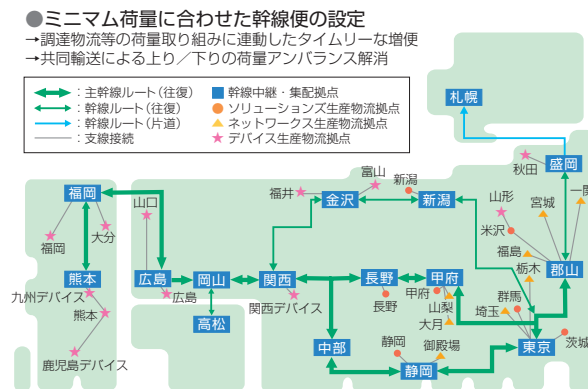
●ミニマム荷量に合わせた幹線便の設定
→調達物流等の荷量取り組みに連動したタイムリーな増便
→共同輸送による上り／下りの荷量アンバランス解消

：主幹線ルート（往復）
：幹線ルート（往復）
：幹線ルート（片道）
：支線接続
■ 幹線中継・集配拠点
● ソリューションズ生産物流拠点
▲ ネットワークス生産物流拠点
★ デバイス生産物流拠点

札幌
秋田
盛岡
一関
宮城
山形
米沢
福島
栃木
郡山
新潟
富山
福井
金沢
新潟
山口
福岡
福岡
大分
熊本
九州デバイス
熊本
鹿児島デバイス
広島
広島
岡山
高松
関西
関西デバイス
長野
長野
甲府
甲府
山梨
大月
群馬
埼玉
茨城
東京
中部
静岡
静岡
御殿場